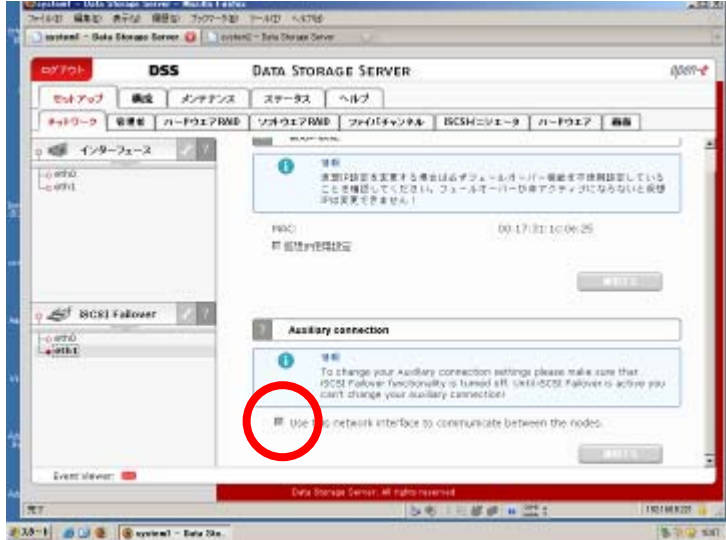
system1 - Data Storage Server - Mozilla Firefox
ファイル(F) 編集(E) 表示(V) 履歴(S) ブックマーク(B) ツール(T) ヘルプ(H)
system1 - Data Storage Server | system2 - Data Storage Server

ログアウト DSS DATA STORAGE SERVER open-e

セットアップ 構成 メンテナンス ステータス ヘルプ
ネットワーク 管理者 ハードウェアRAID ソフトウェアRAID ファイバチャンネル iSCSIイニシエータ ハードウェア 機器

インターフェース
eth0
eth1

情報
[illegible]

MAC: 00:17:31:1c:06:25
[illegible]

適用する

iSCSI Failover
eth0
eth1

Auxiliary connection

情報
To change your Auxiliary connection settings please make sure that iSCSI Failover functionality is turned off. Until iSCSI Failover is active you can't change your auxiliary connection!

Use this network interface to communicate between the nodes.

適用する

Event viewer:

Data Storage Server. All rights reserved

完了

スタート system1 - Data Sto...